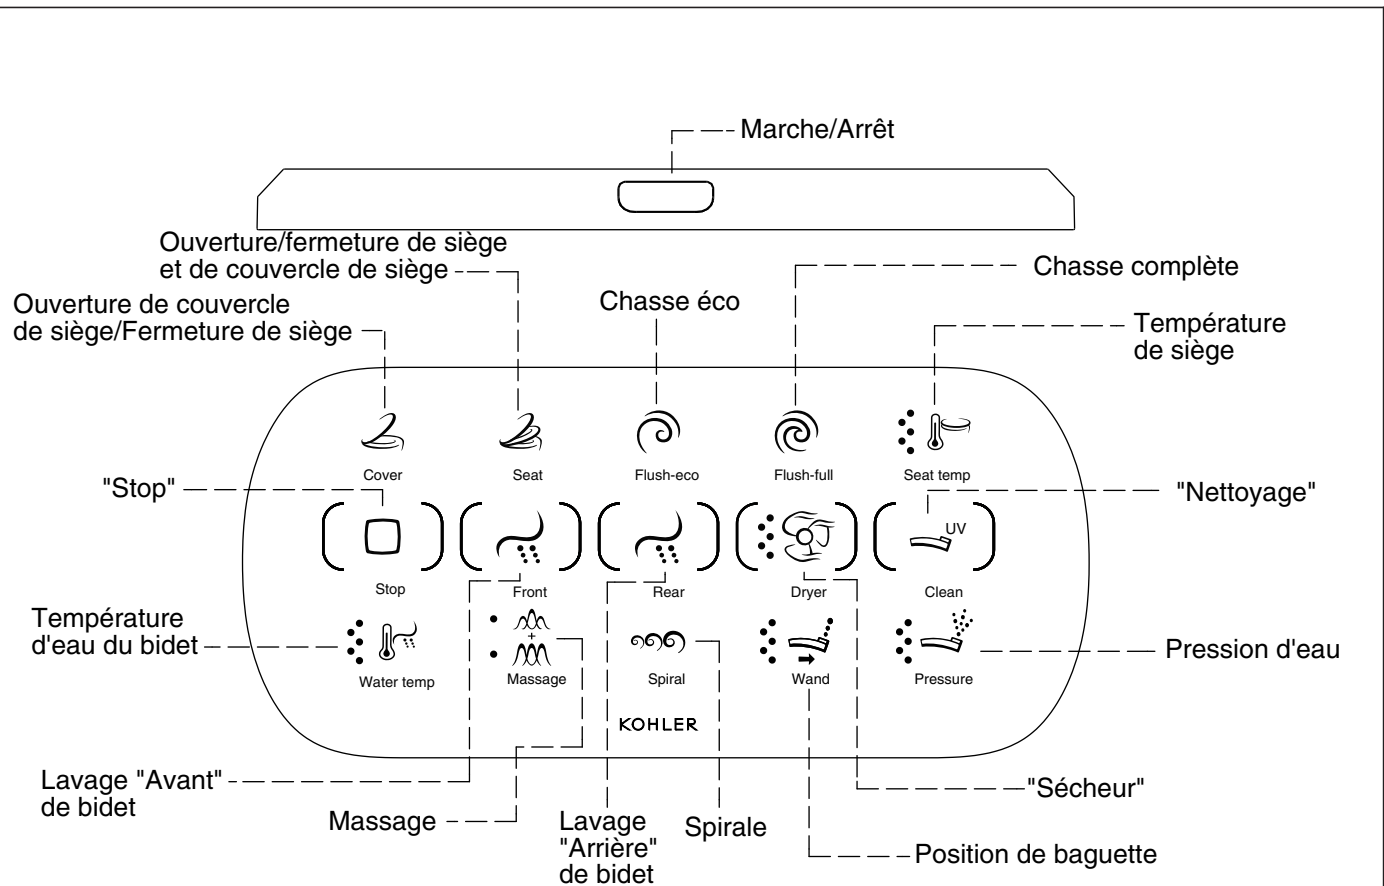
Marche/Arrêt

Ouverture/fermeture de siège et de couvercle de siège

Chasse complète

Chasse éco

Ouverture de couvercle de siège/Fermeture de siège

Température de siège

Cover

Seat

Flush-eco

Flush-full

Seat temp

"Stop"

"Nettoyage"

UV

Stop

Front

Rear

Dryer

Clean

Température d'eau du bidet

+

Pression d'eau

Water temp

Massage

Spiral

Wand

Pressure

KOHLER

Lavage "Avant" de bidet

"Sécheur"

Massage

Lavage "Arrière" de bidet

Spirale

Position de baguette